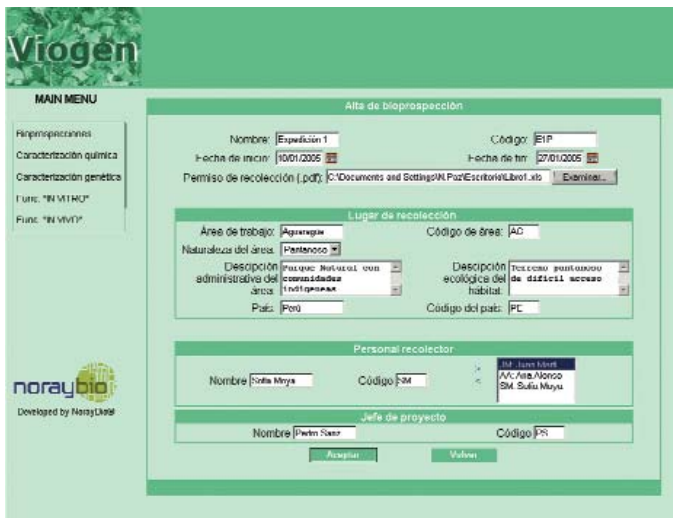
Viogen

MAIN MENU

Bioprospecciones
Caracterización química
Caracterización genética
Func. "IN VITRO"
Func. "IN VIVO"

norAybio
Developed by NorayBioinf

Alta de bioprospección

Nombre: Expedición 1
Código: E1P
Fecha de inicio: 10/01/2005
Fecha de fin: 27/01/2005
Permiso de recolección (.pdf): C:\Documents and Settings\N.Paz\Escritorio\Libro1.xls Examinar...

Lugar de recolección

Área de trabajo: Aguaragüe
Código de área: AC
Naturaleza del área: Pantanoso
Descripción administrativa del área: Parque Natural con comunidades indígenas
Descripción ecológica del hábitat: Terreno pantanoso de difícil acceso
País: Perú
Código del país: PE

Personal recolector

Nombre Sofía Moya
Código SM
JM: Juan Martí
AA: Ana Alonso
SM: Sofía Moya

Jefe de proyecto

Nombre Pedro Sanz
Código PS

Aceptar
Volver